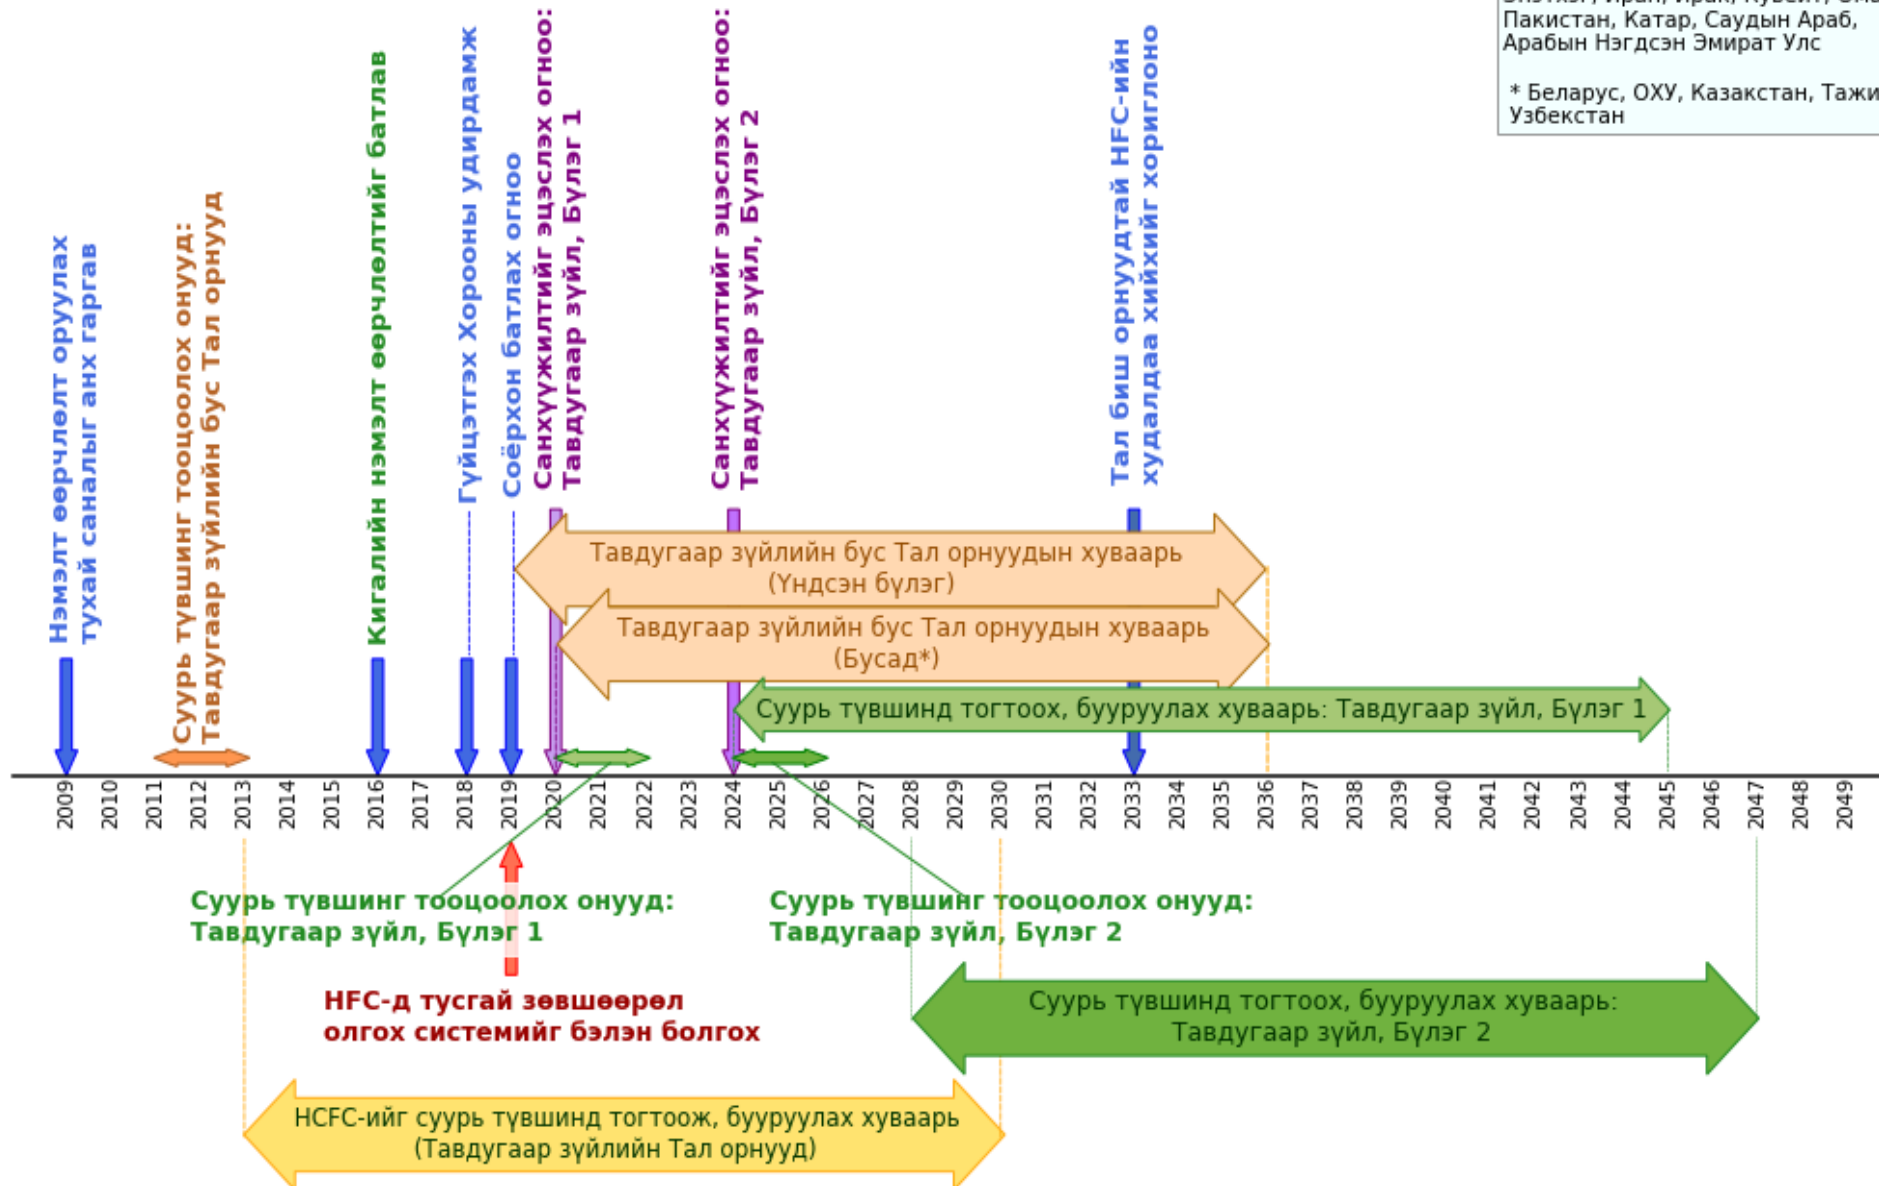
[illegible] Пакистан, Катар, Саудын Араб, Арабын Нэгдсэн Эмират Улс

* Беларус, ОХУ, Казакстан, Тажи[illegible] Узбекстан

Нэмэлт өөрчлөлт оруулах тухай саналыг анх гаргав

Суурь түвшинг тооцоолох онууд: Тавдугаар зүйлийн бус Тал орнууд

Кигалийн нэмэлт өөрчлөлтийг батлав

Гүйцэтгэх Хорооны удирдамж

Соёрхон батлах огноо

Санхүүжилтийг эцэслэх огноо: Тавдугаар зүйл, Бүлэг 1

Санхүүжилтийг эцэслэх огноо: Тавдугаар зүйл, Бүлэг 2

Тал биш орнуудтай HFC-ийн худалдаа хийхийг хориглоно

Тавдугаар зүйлийн бус Тал орнуудын хуваарь (Үндсэн бүлэг)

Тавдугаар зүйлийн бус Тал орнуудын хуваарь (Бусад*)

Суурь түвшинд тогтоох, бууруулах хуваарь: Тавдугаар зүйл, Бүлэг 1

2009 2010 2011 2012 2013 2014 2015 2016 2017 2018 2019 2020 2021 2022 2023 2024 2025 2026 2027 2028 2029 2030 2031 2032 2033 2034 2035 2036 2037 2038 2039 2040 2041 2042 2043 2044 2045 2046 2047 2048 2049

Суурь түвшинг тооцоолох онууд: Тавдугаар зүйл, Бүлэг 1

Суурь түвшинг тооцоолох онууд: Тавдугаар зүйл, Бүлэг 2

HFC-д тусгай зөвшөөрөл олгох системийг бэлэн болгох

Суурь түвшинд тогтоох, бууруулах хуваарь: Тавдугаар зүйл, Бүлэг 2

HCFC-ийг суурь түвшинд тогтоож, бууруулах хуваарь (Тавдугаар зүйлийн Тал орнууд)